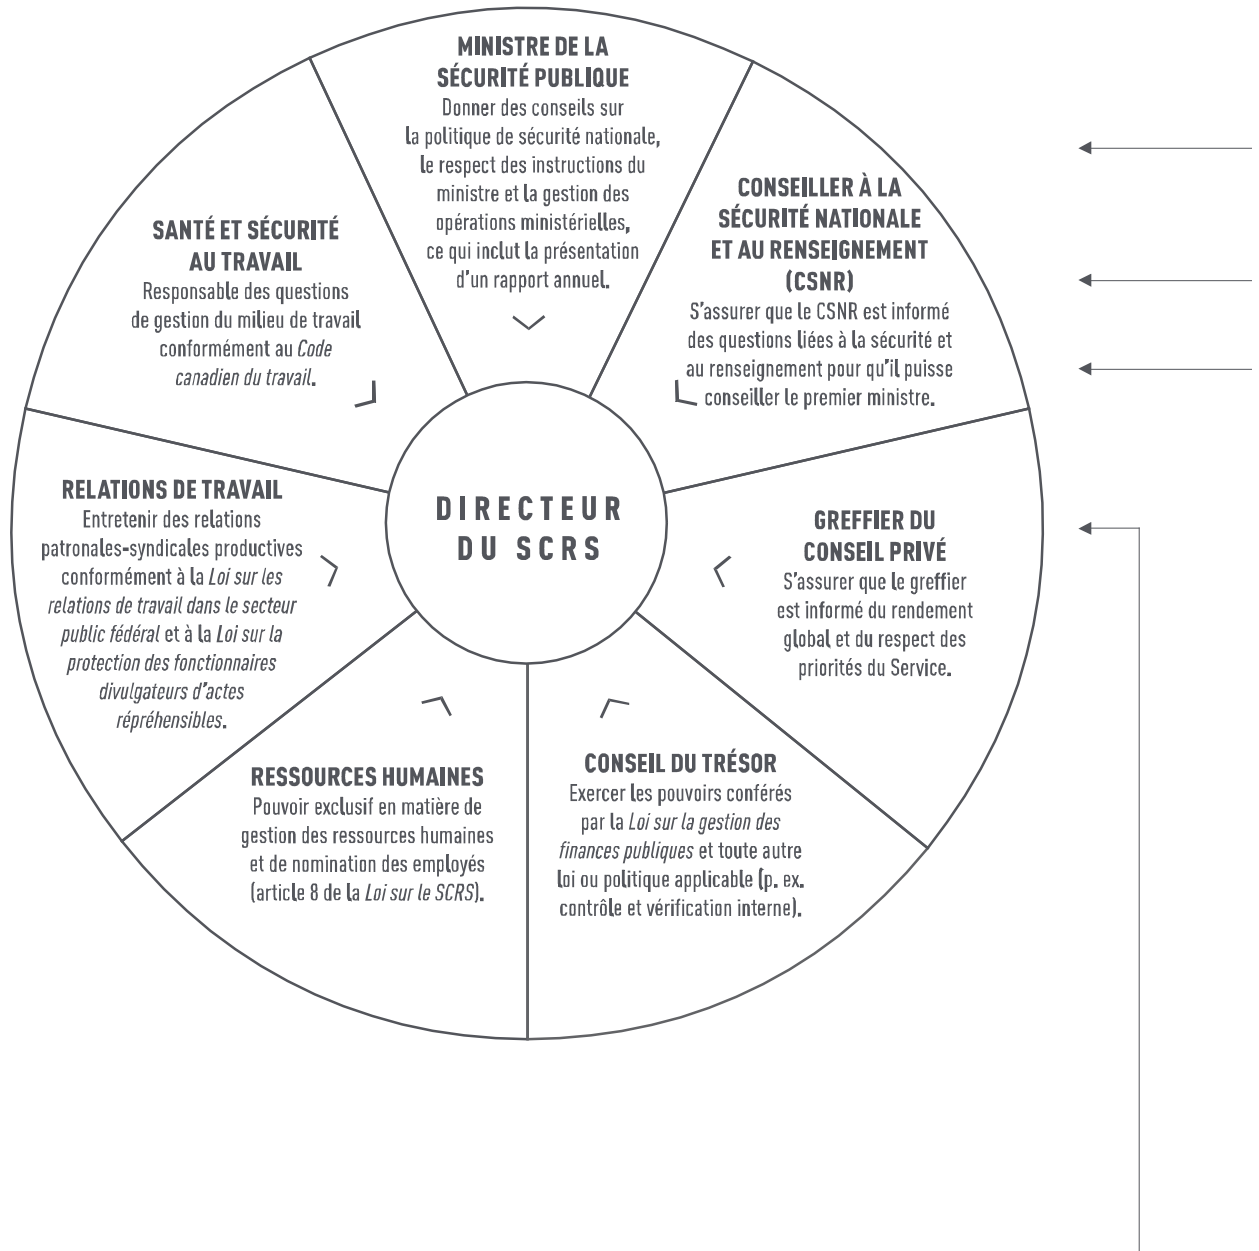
MINISTRE DE LA SÉCURITÉ PUBLIQUE
Donner des conseils sur la politique de sécurité nationale, le respect des instructions du ministre et la gestion des opérations ministérielles, ce qui inclut la présentation d'un rapport annuel.

CONSEILLER À LA SÉCURITÉ NATIONALE ET AU RENSEIGNEMENT (CSNR)
S'assurer que le CSNR est informé des questions liées à la sécurité et au renseignement pour qu'il puisse conseiller le premier ministre.

GREFFIER DU CONSEIL PRIVÉ
S'assurer que le greffier est informé du rendement global et du respect des priorités du Service.

CONSEIL DU TRÉSOR
Exercer les pouvoirs conférés par la Loi sur la gestion des finances publiques et toute autre loi ou politique applicable (p. ex. contrôle et vérification interne).

RESSOURCES HUMAINES
Pouvoir exclusif en matière de gestion des ressources humaines et de nomination des employés (article 8 de la Loi sur le SCRS).

RELATIONS DE TRAVAIL
Entretenir des relations patronales-syndicales productives conformément à la Loi sur les relations de travail dans le secteur public fédéral et à la Loi sur la protection des fonctionnaires divulgateurs d'actes répréhensibles.

SANTÉ ET SÉCURITÉ AU TRAVAIL
Responsable des questions de gestion du milieu de travail conformément au Code canadien du travail.

DIRECTEUR DU SCRS